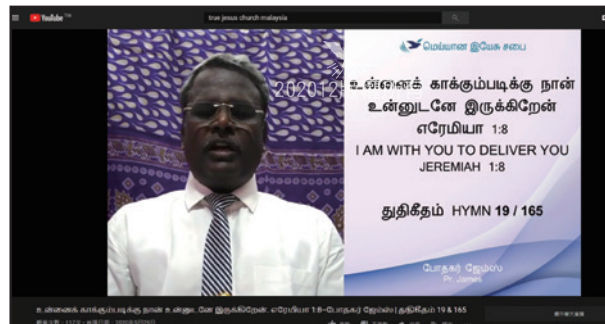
YouTube
true jesus church malaysia

மெய்யான இயேசு சபை

2020121

உன்னைக் காக்கும்படிக்கு நான் உன்னுடனே இருக்கிறேன்
எரேமியா 1:8
I AM WITH YOU TO DELIVER YOU
JEREMIAH 1:8

துதிகீதம் HYMN 19 / 165

போதகர் ஜேம்ஸ்
Pr. James

உன்னைக் காக்கும்படிக்கு நான் உன்னுடனே இருக்கிறேன். எரேமியா 1:8–போதகர் ஜேம்ஸ் | துதிகீதம் 19 & 165

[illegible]